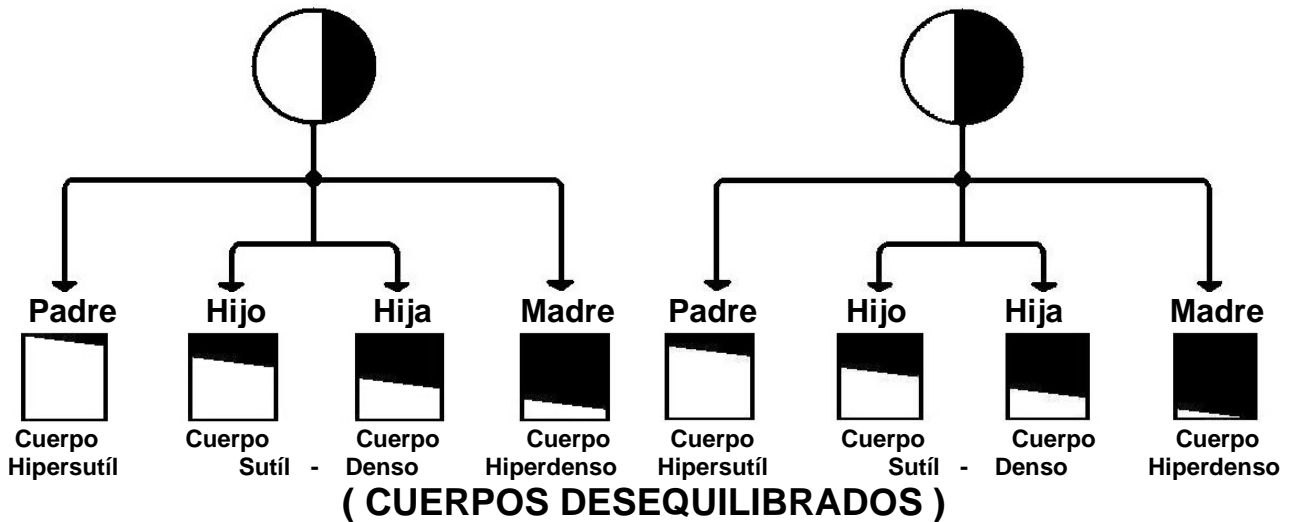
Padre Hijo Hija Madre Padre Hijo Hija Madre

Cuerpo Hipersutíl

Cuerpo Sutíl - Cuerpo Denso

Cuerpo Hiperdenso

Cuerpo Hipersutíl

Cuerpo Sutíl - Cuerpo Denso

Cuerpo Hiperdenso

( CUERPOS DESEQUILIBRADOS )